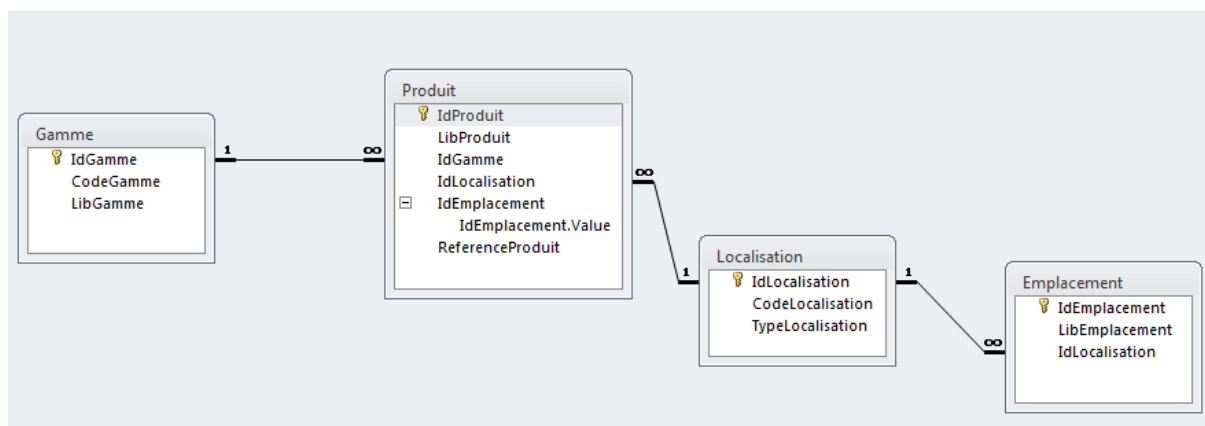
Gamme
IdGamme
CodeGamme
LibGamme

1

∞

Produit
IdProduit
LibProduit
IdGamme
IdLocalisation
IdEmplacement
IdEmplacement.Value
ReferenceProduit

∞

1

Localisation
IdLocalisation
CodeLocalisation
TypeLocalisation

1

∞

Emplacement
IdEmplacement
LibEmplacement
IdLocalisation